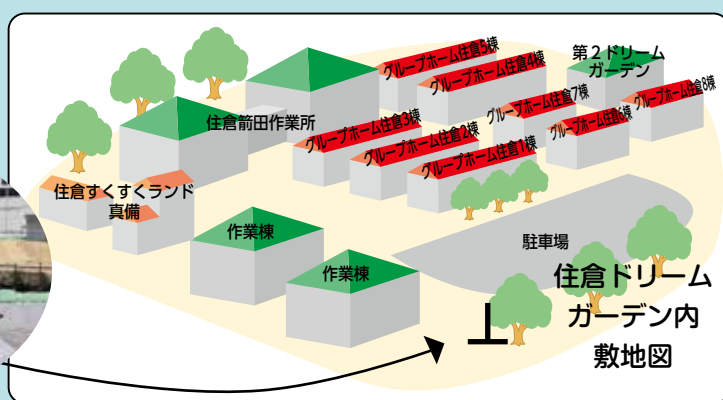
グループホーム住倉5棟
グループホーム住倉4棟
第２ドリーム
ガーデン
グループホーム住倉8棟
グループホーム住倉7棟
グループホーム住倉6棟
住倉前田作業所
グループホーム住倉3棟
グループホーム住倉2棟
グループホーム住倉1棟
住倉すくすくランド
真備
作業棟
作業棟
駐車場
住倉ドリーム
ガーデン内
敷地図